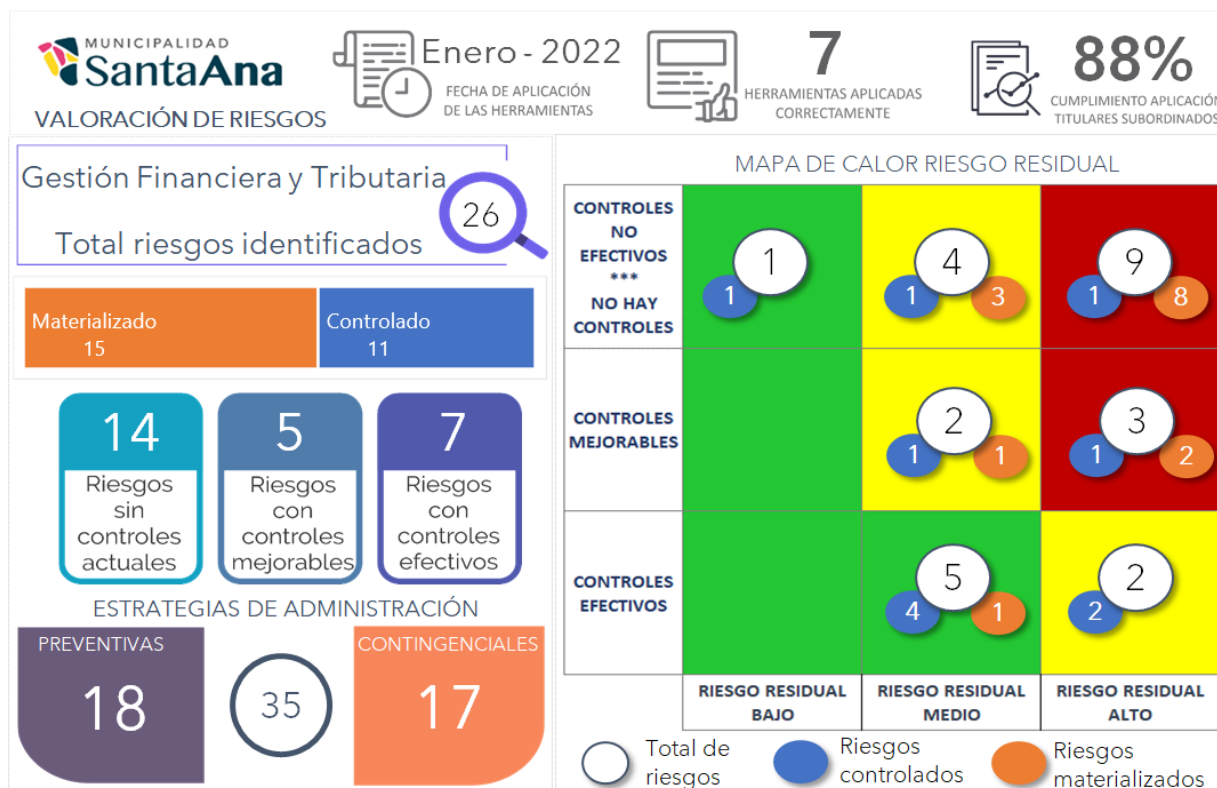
MUNICIPALIDAD
SantaAna
VALORACIÓN DE RIESGOS

Enero - 2022
FECHA DE APLICACIÓN DE LAS HERRAMIENTAS

7
HERRAMIENTAS APLICADAS CORRECTAMENTE

88%
CUMPLIMIENTO APLICACIÓ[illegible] TITULARES SUBORDINADOS

Gestión Financiera y Tributaria
26
Total riesgos identificados

Materializado 15
Controlado 11

14
Riesgos sin controles actuales

5
Riesgos con controles mejorables

7
Riesgos con controles efectivos

ESTRATEGIAS DE ADMINISTRACIÓN

PREVENTIVAS
18

35

CONTINGENCIALES
17

MAPA DE CALOR RIESGO RESIDUAL

| | | | |
|---|---|---|---|
| CONTROLES NO EFECTIVOS *** NO HAY CONTROLES | 1 (1) | 4 (1, 3) | 9 (1, 8) |
| CONTROLES MEJORABLES | | 2 (1, 1) | 3 (1, 2) |
| CONTROLES EFECTIVOS | | 5 (4, 1) | 2 (2) |
| | RIESGO RESIDUAL BAJO | RIESGO RESIDUAL MEDIO | RIESGO RESIDUAL ALTO |

Total de riesgos
Riesgos controlados
Riesgos materializados